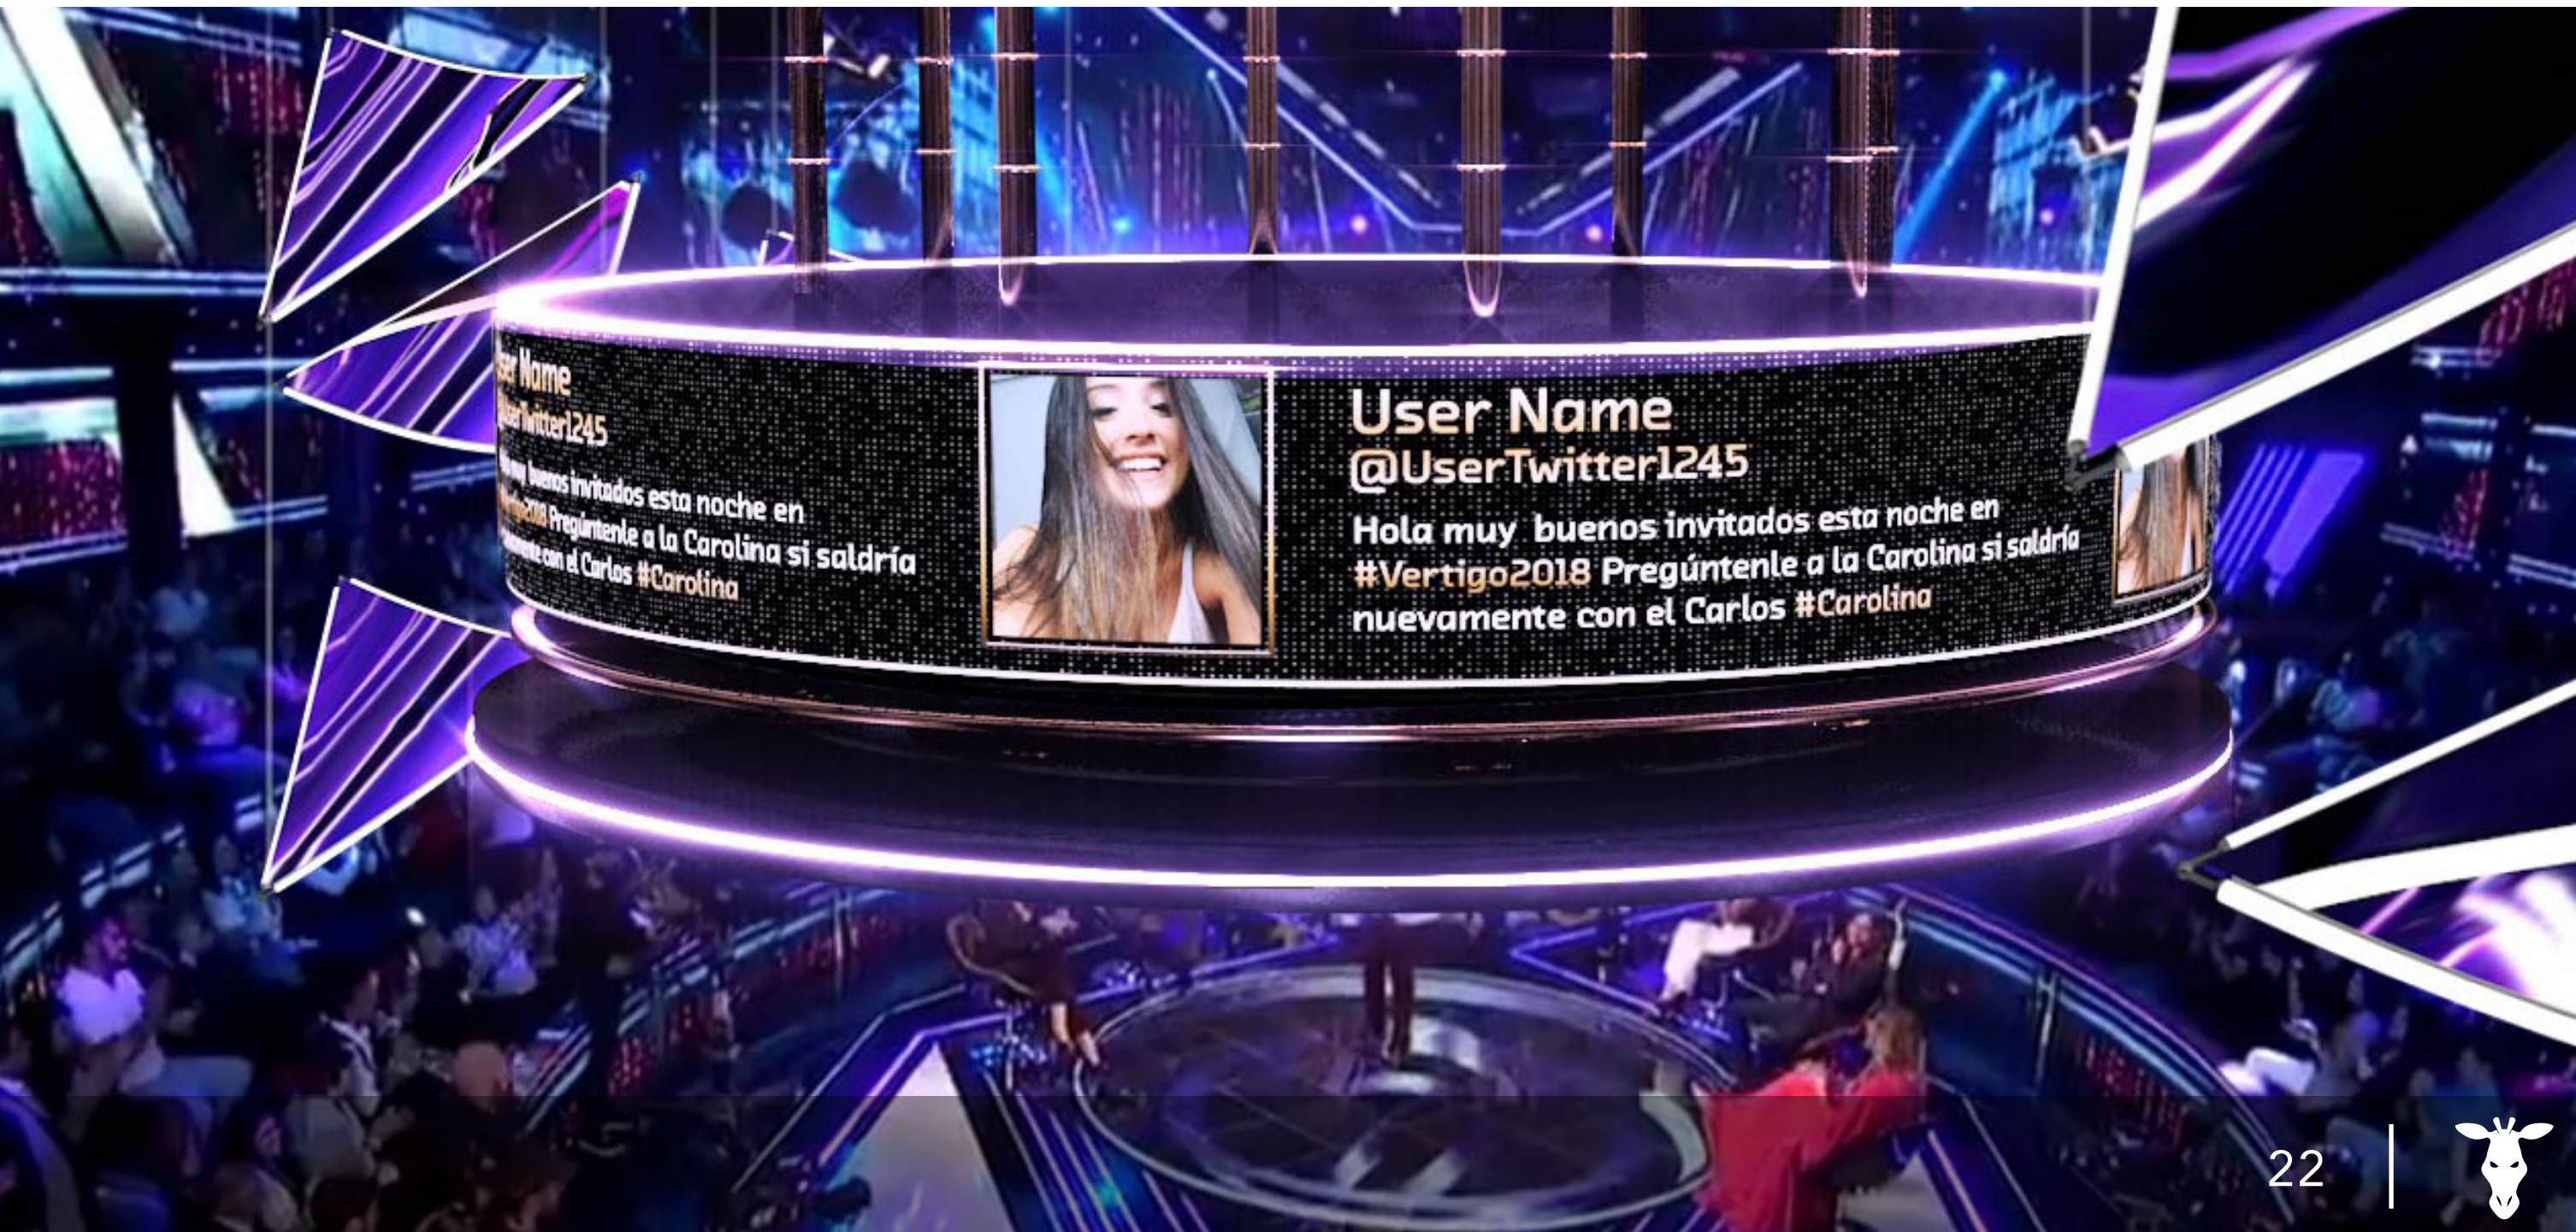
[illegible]ser Name
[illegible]serTwitter1245
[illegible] muy buenos invitados esta noche en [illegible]rtigo2018 Pregúntenle a la Carolina si saldría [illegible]uevamente con el Carlos #Carolina

User Name
@UserTwitter1245
Hola muy buenos invitados esta noche en #Vertigo2018 Pregúntenle a la Carolina si saldría nuevamente con el Carlos #Carolina

22